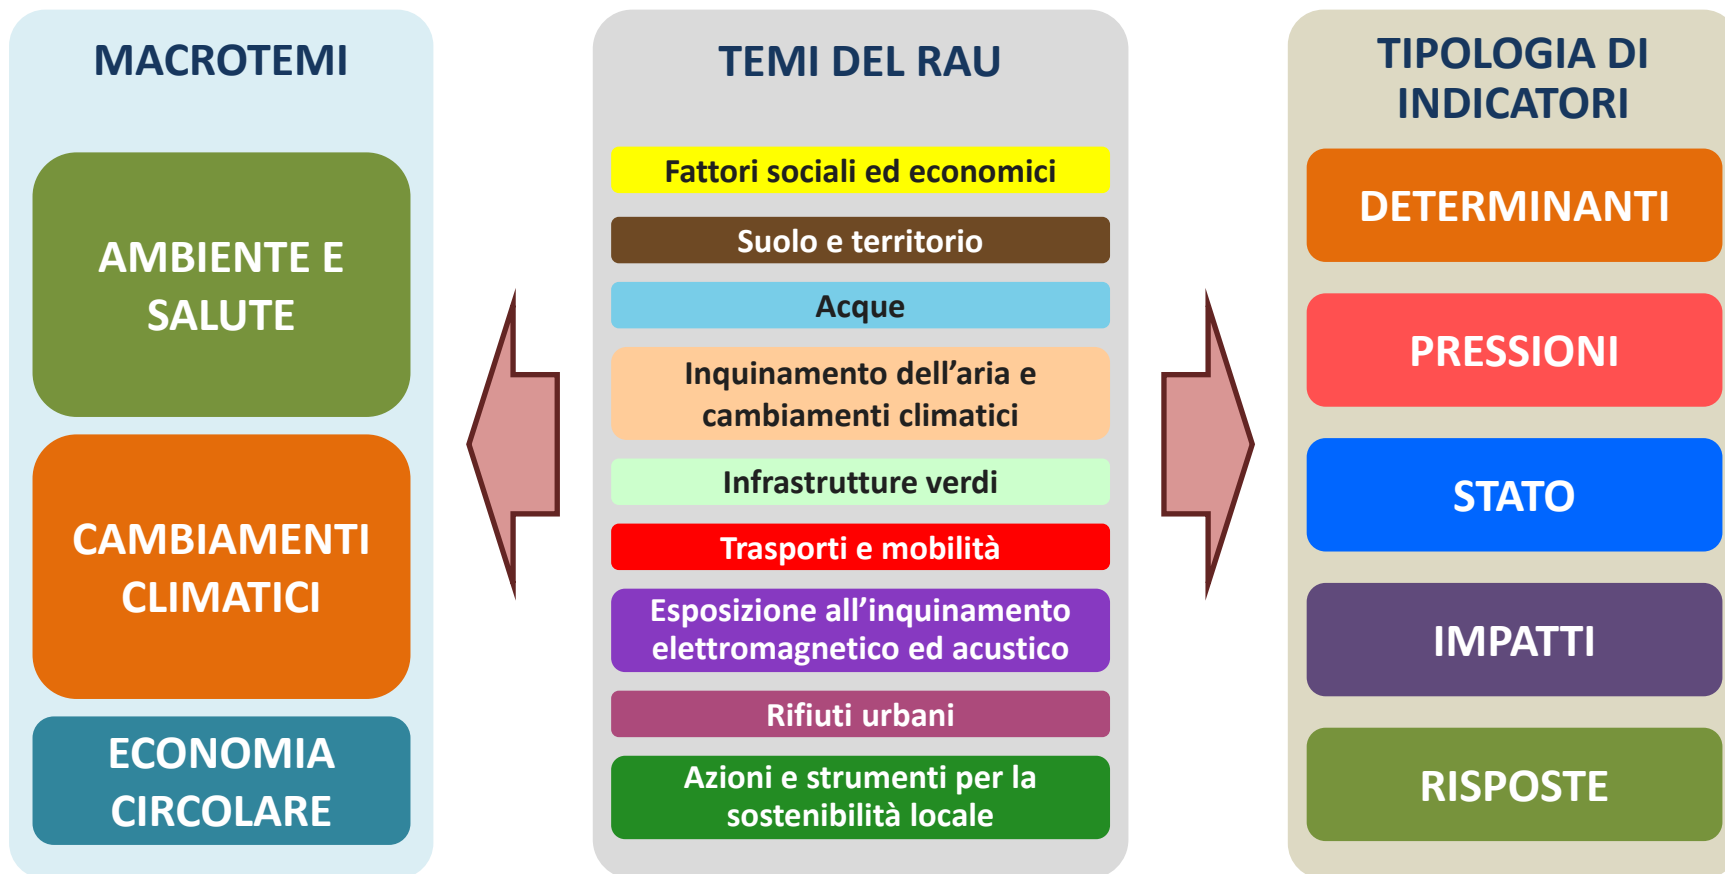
MACROTEMI

AMBIENTE E SALUTE

CAMBIAMENTI CLIMATICI

ECONOMIA CIRCOLARE

TEMI DEL RAU

Fattori sociali ed economici

Suolo e territorio

Acque

Inquinamento dell’aria e cambiamenti climatici

Infrastrutture verdi

Trasporti e mobilità

Esposizione all’inquinamento elettromagnetico ed acustico

Rifiuti urbani

Azioni e strumenti per la sostenibilità locale

TIPOLOGIA DI INDICATORI

DETERMINANTI

PRESSIONI

STATO

IMPATTI

RISPOSTE